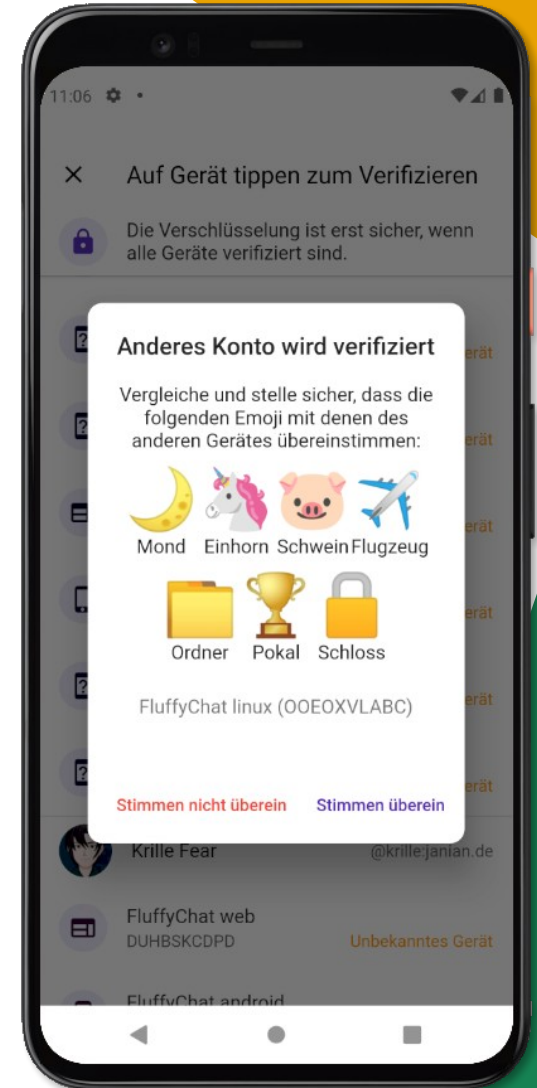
11:06

Auf Gerät tippen zum Verifizieren

Die Verschlüsselung ist erst sicher, wenn alle Geräte verifiziert sind.

Anderes Konto wird verifiziert

Vergleiche und stelle sicher, dass die folgenden Emoji mit denen des anderen Gerätes übereinstimmen:

Mond Einhorn Schwein Flugzeug

Ordner Pokal Schloss

FluffyChat linux (OOEOXVLABC)

Stimmen nicht überein Stimmen überein

Gerät
Gerät
Gerät
Gerät
Gerät
Gerät

Krille Fear @krille:janian.de

FluffyChat web
DUHBSKCDPD Unbekanntes Gerät

FluffyChat android